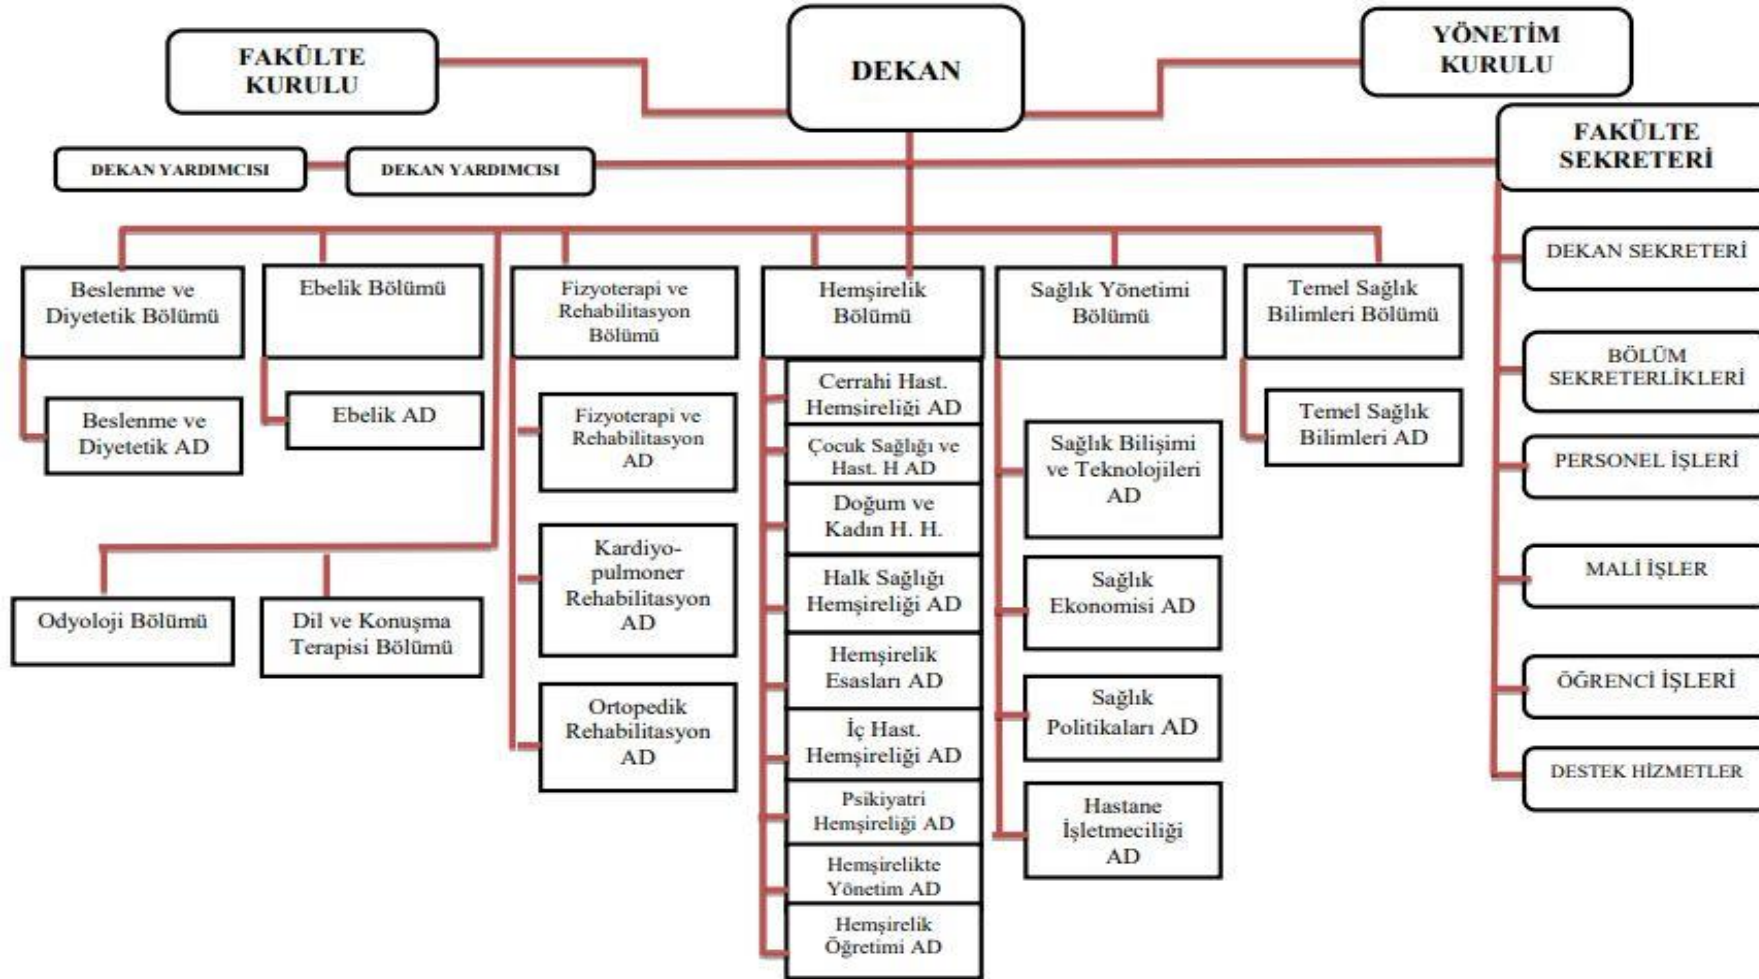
FAKÜLTE KURULU

DEKAN

YÖNETİM KURULU

FAKÜLTE SEKRETERİ

DEKAN YARDIMCISI

DEKAN YARDIMCISI

Beslenme ve Diyetetik Bölümü

Beslenme ve Diyetetik AD

Ebelik Bölümü

Ebelik AD

Fizyoterapi ve Rehabilitasyon Bölümü

Fizyoterapi ve Rehabilitasyon AD

Kardiyo-pulmoner Rehabilitasyon AD

Ortopedik Rehabilitasyon AD

Hemşirelik Bölümü

Cerrahi Hast. Hemşireliği AD

Çocuk Sağlığı ve Hast. H AD

Doğum ve Kadın H. H.

Halk Sağlığı Hemşireliği AD

Hemşirelik Esasları AD

İç Hast. Hemşireliği AD

Psikiyatri Hemşireliği AD

Hemşirelikte Yönetim AD

Hemşirelik Öğretimi AD

Sağlık Yönetimi Bölümü

Sağlık Bilişimi ve Teknolojileri AD

Sağlık Ekonomisi AD

Sağlık Politikaları AD

Hastane İşletmeciliği AD

Temel Sağlık Bilimleri Bölümü

Temel Sağlık Bilimleri AD

Odyoloji Bölümü

Dil ve Konuşma Terapisi Bölümü

DEKAN SEKRETERİ

BÖLÜM SEKRETERLİKLERİ

PERSONEL İŞLERİ

MALİ İŞLER

ÖĞRENCİ İŞLERİ

DESTEK HİZMETLER